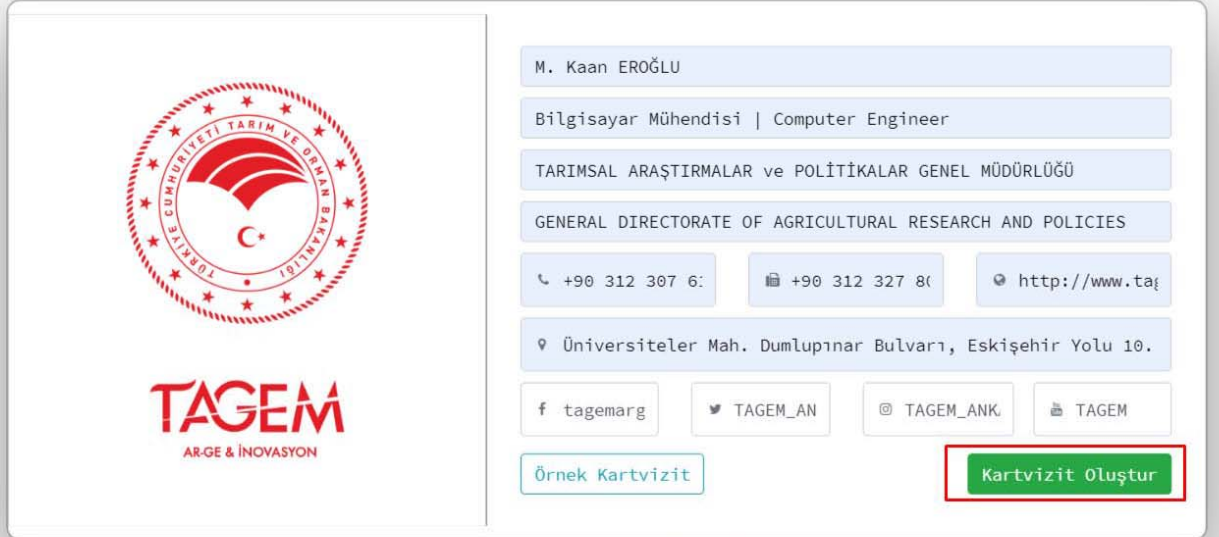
TÜRKİYE CUMHURİYETİ TARIM VE ORMAN BAKANLIĞI

TAGEM
AR-GE & İNOVASYON

M. Kaan EROĞLU

Bilgisayar Mühendisi | Computer Engineer

TARIMSAL ARAŞTIRMALAR ve POLİTİKALAR GENEL MÜDÜRLÜĞÜ

GENERAL DIRECTORATE OF AGRICULTURAL RESEARCH AND POLICIES

+90 312 307 6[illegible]

+90 312 327 8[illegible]

http://www.ta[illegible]

Üniversiteler Mah. Dumlupınar Bulvarı, Eskişehir Yolu 10.

tagemarg

TAGEM_AN

TAGEM_ANK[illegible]

TAGEM

Örnek Kartvizit

Kartvizit Oluştur